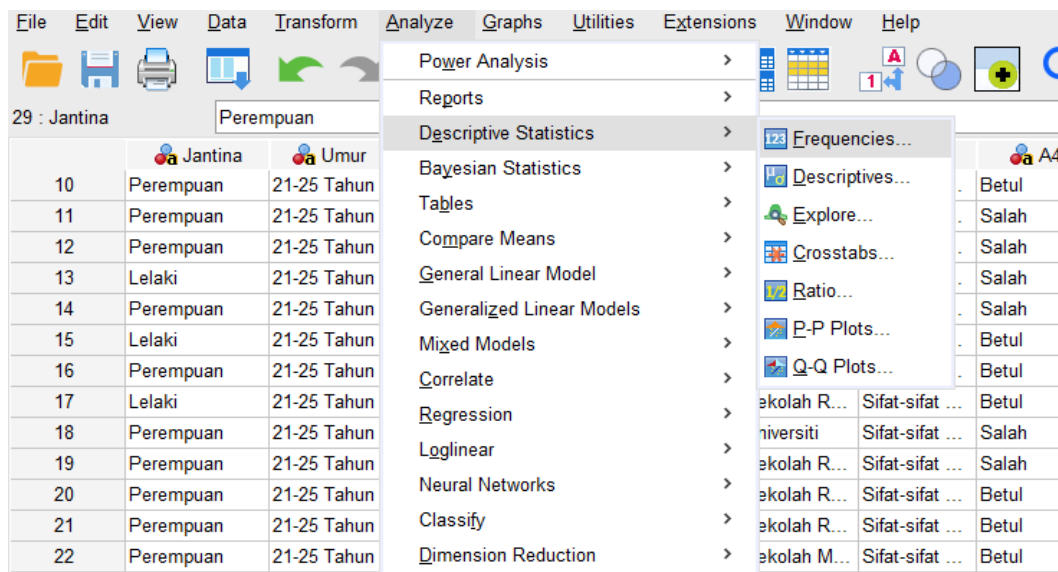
File Edit View Data Transform Analyze Graphs Utilities Extensions Window Help

29 : Jantina Perempuan

Power Analysis
Reports
Descriptive Statistics
Bayesian Statistics
Tables
Compare Means
General Linear Model
Generalized Linear Models
Mixed Models
Correlate
Regression
Loglinear
Neural Networks
Classify
Dimension Reduction

Frequencies...
Descriptives...
Explore...
Crosstabs...
Ratio...
P-P Plots...
Q-Q Plots...

| | Jantina | Umur | | | A4 |
|---|---|---|---|---|---|
| 10 | Perempuan | 21-25 Tahun | | . | Betul |
| 11 | Perempuan | 21-25 Tahun | | . | Salah |
| 12 | Perempuan | 21-25 Tahun | | . | Salah |
| 13 | Lelaki | 21-25 Tahun | | . | Salah |
| 14 | Perempuan | 21-25 Tahun | | . | Salah |
| 15 | Lelaki | 21-25 Tahun | | . | Betul |
| 16 | Perempuan | 21-25 Tahun | | . | Betul |
| 17 | Lelaki | 21-25 Tahun | ekolah R... | Sifat-sifat ... | Betul |
| 18 | Perempuan | 21-25 Tahun | niversiti | Sifat-sifat ... | Salah |
| 19 | Perempuan | 21-25 Tahun | ekolah R... | Sifat-sifat ... | Salah |
| 20 | Perempuan | 21-25 Tahun | ekolah R... | Sifat-sifat ... | Betul |
| 21 | Perempuan | 21-25 Tahun | ekolah R... | Sifat-sifat ... | Betul |
| 22 | Perempuan | 21-25 Tahun | ekolah M... | Sifat-sifat ... | Betul |